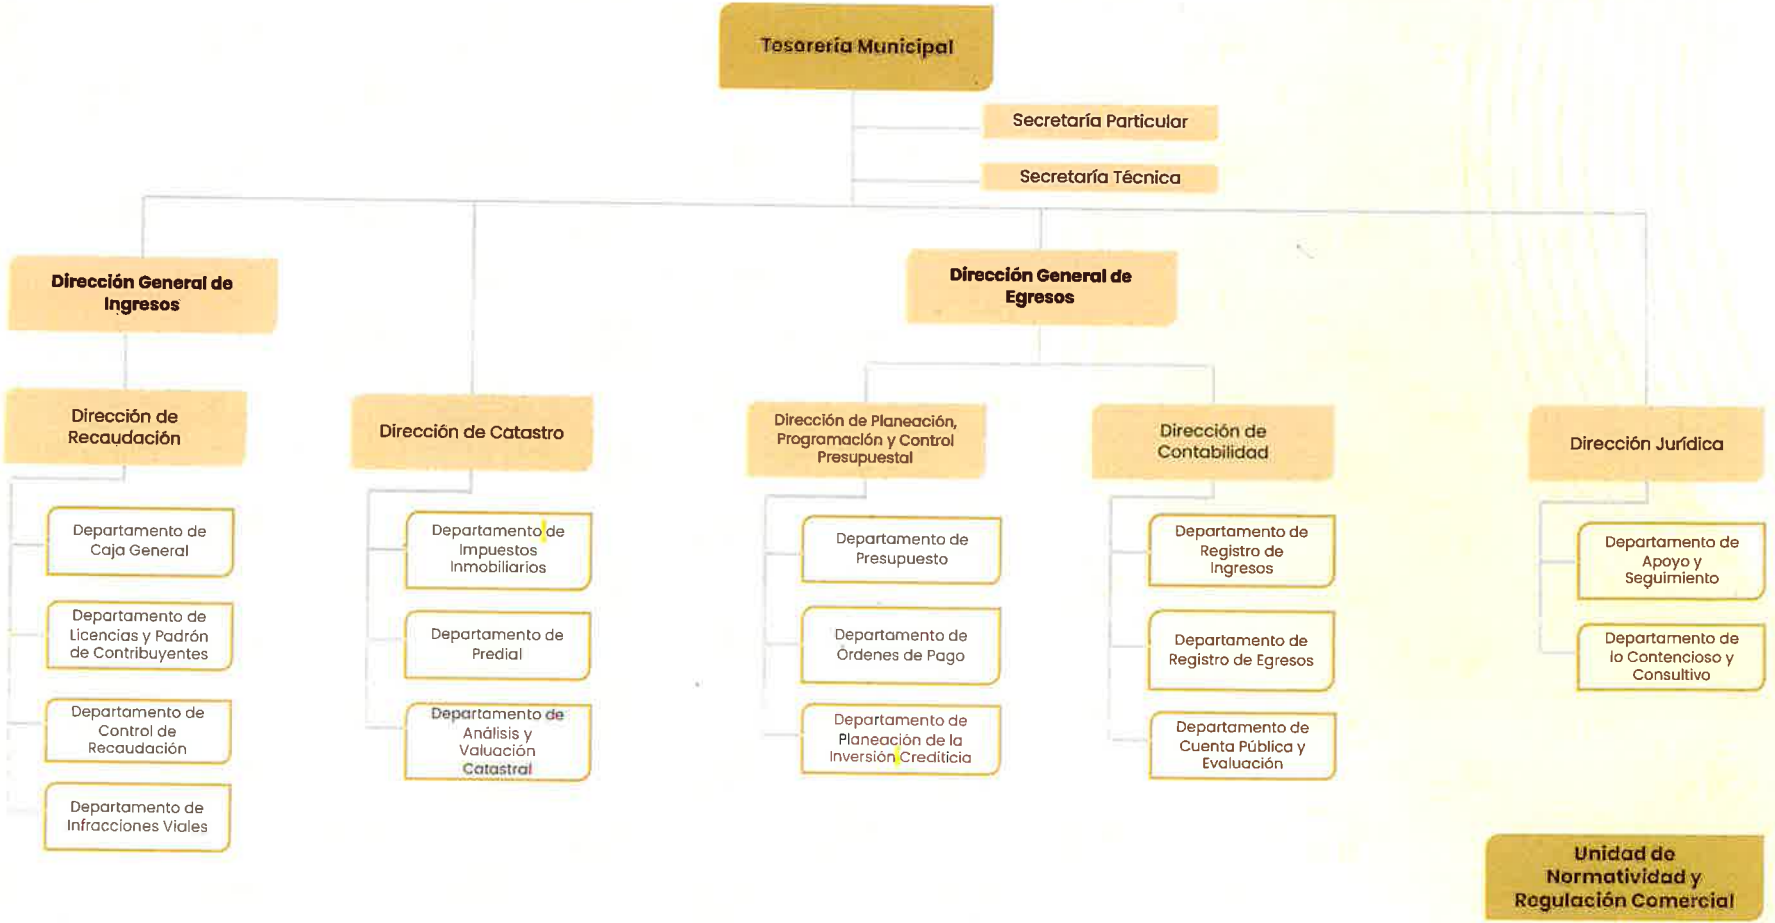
Tesorería Municipal

Secretaría Particular

Secretaría Técnica

Dirección General de Ingresos

Dirección General de Egresos

Dirección de Recaudación

Dirección de Catastro

Dirección de Planeación, Programación y Control Presupuestal

Dirección de Contabilidad

Dirección Jurídica

Departamento de Caja General

Departamento de Licencias y Padrón de Contribuyentes

Departamento de Control de Recaudación

Departamento de Infracciones Viales

Departamento de Impuestos Inmobiliarios

Departamento de Predial

Departamento de Análisis y Valuación Catastral

Departamento de Presupuesto

Departamento de Órdenes de Pago

Departamento de Planeación de la Inversión Crediticia

Departamento de Registro de Ingresos

Departamento de Registro de Egresos

Departamento de Cuenta Pública y Evaluación

Departamento de Apoyo y Seguimiento

Departamento de lo Contencioso y Consultivo

Unidad de Normatividad y Regulación Comercial